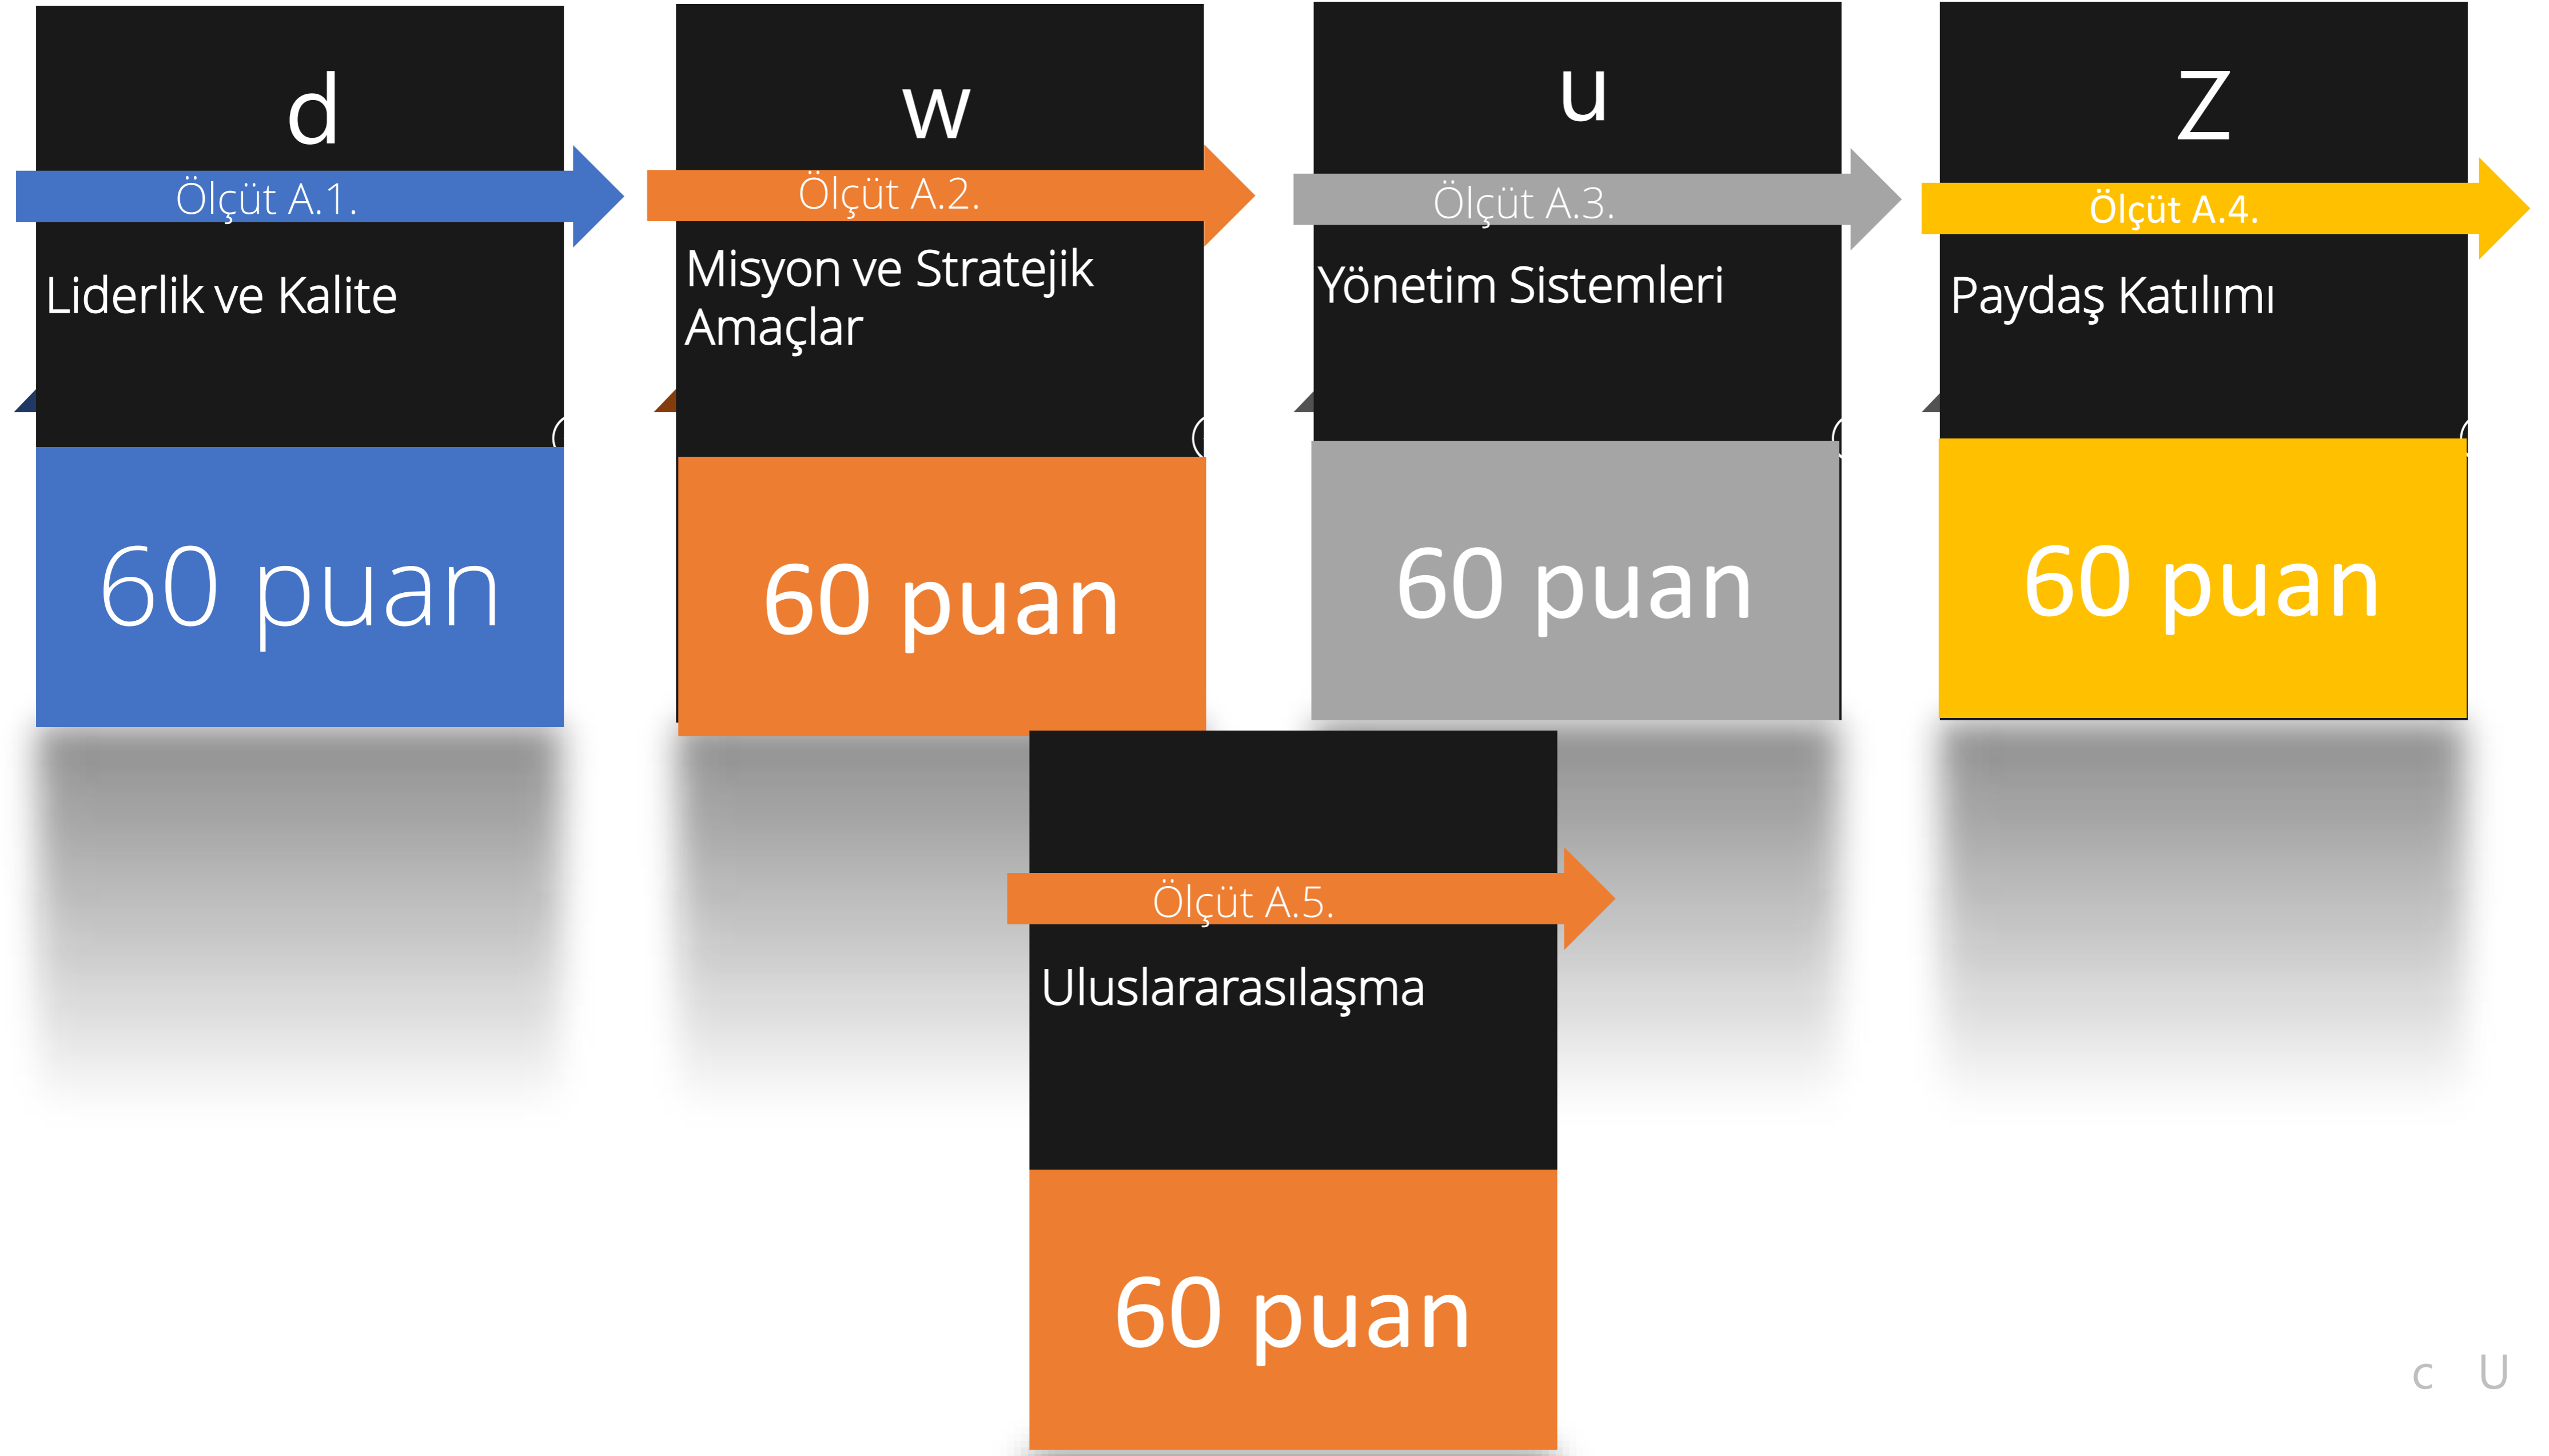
d

Ölçüt A.1.

Liderlik ve Kalite

60 puan

w

Ölçüt A.2.

Misyon ve Stratejik Amaçlar

60 puan

u

Ölçüt A.3.

Yönetim Sistemleri

60 puan

Z

Ölçüt A.4.

Paydaş Katılımı

60 puan

Ölçüt A.5.

Uluslararasılaşma

60 puan

c U